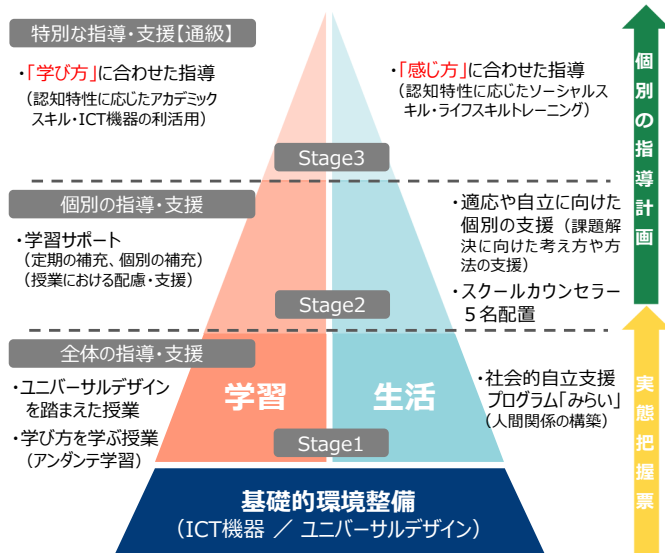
特別な指導・支援【通級】

・「学び方」に合わせた指導
（認知特性に応じたアカデミック スキル・ICT機器の利活用）

・「感じ方」に合わせた指導
（認知特性に応じたソーシャルス キル・ライフスキルトレーニング）

Stage3

個別の指導・支援

・学習サポート
（定期の補充、個別の補充）
（授業における配慮・支援）

・適応や自立に向けた 個別の支援（課題解 決に向けた考え方や方 法の支援）

・スクールカウンセラー 5名配置

Stage2

全体の指導・支援

・ユニバーサルデザイン を踏まえた授業

・学び方を学ぶ授業
（アンダンテ学習）

学習

生活

・社会的自立支援 プログラム「みらい」
（人間関係の構築）

Stage1

基礎的環境整備
（ICT機器 ／ ユニバーサルデザイン）

個別の指導計画

実態把握票